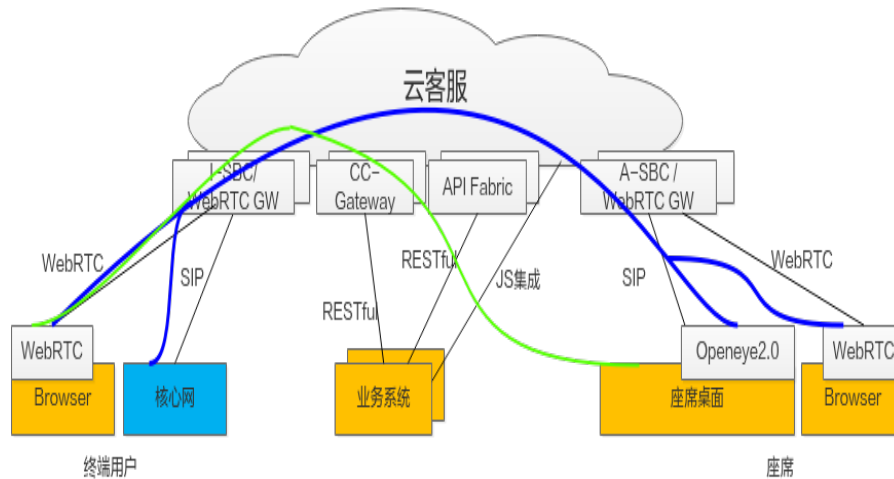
云客服

I-SBC/
WebRTC GW

CC-
Gateway

API Fabric

A-SBC /
WebRTC GW

WebRTC

SIP

RESTful

RESTful

JS集成

SIP

WebRTC

WebRTC

Browser

核心网

业务系统

Openeye2.0

座席桌面

WebRTC

Browser

终端用户

座席